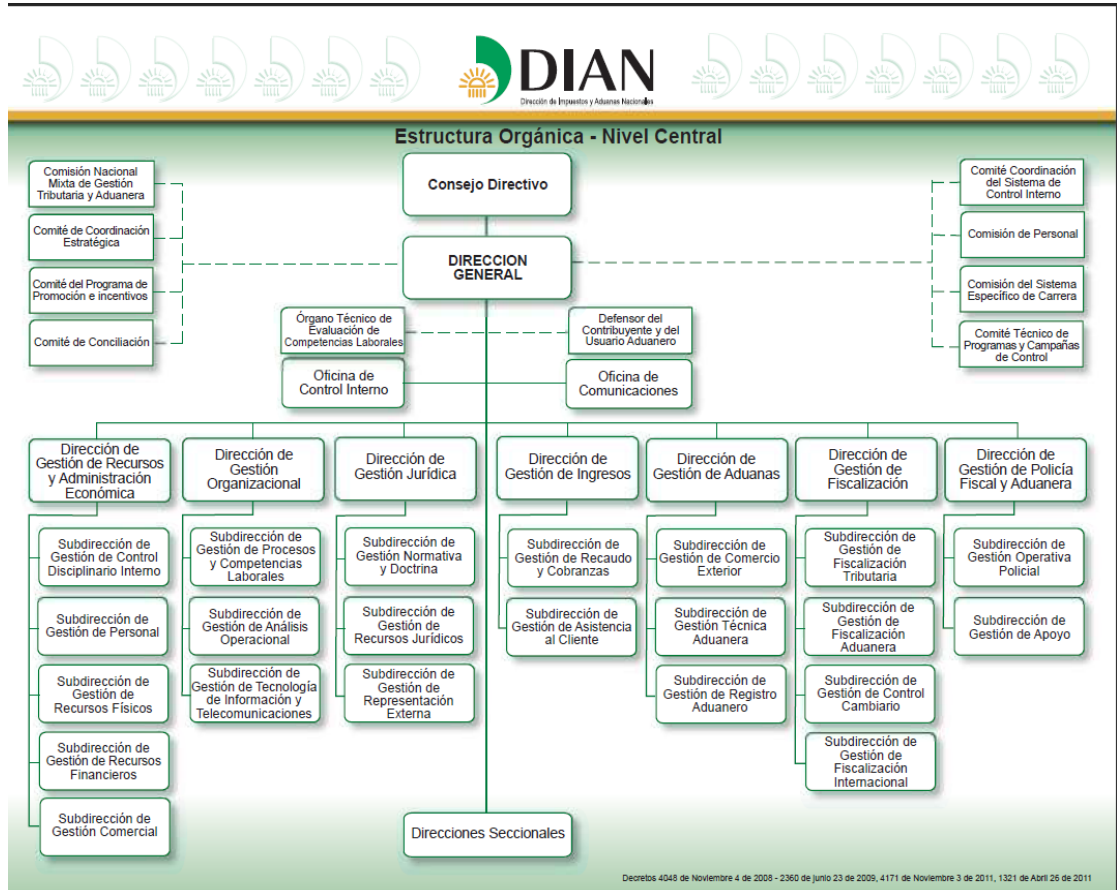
DIAN
Dirección de Impuestos y Aduanas Nacionales

Estructura Orgánica - Nivel Central

Comisión Nacional Mixta de Gestión Tributaria y Aduanera

Comité de Coordinación Estratégica

Comité del Programa de Promoción e incentivos

Comité de Conciliación

Consejo Directivo

DIRECCION GENERAL

Comité Coordinación del Sistema de Control Interno

Comisión de Personal

Comisión del Sistema Específico de Carrera

Comité Técnico de Programas y Campañas de Control

Órgano Técnico de Evaluación de Competencias Laborales

Defensor del Contribuyente y del Usuario Aduanero

Oficina de Control Interno

Oficina de Comunicaciones

Dirección de Gestión de Recursos y Administración Económica

Subdirección de Gestión de Control Disciplinario Interno

Subdirección de Gestión de Personal

Subdirección de Gestión de Recursos Físicos

Subdirección de Gestión de Recursos Financieros

Subdirección de Gestión Comercial

Dirección de Gestión Organizacional

Subdirección de Gestión de Procesos y Competencias Laborales

Subdirección de Gestión de Análisis Operacional

Subdirección de Gestión de Tecnología de Información y Telecomunicaciones

Dirección de Gestión Jurídica

Subdirección de Gestión Normativa y Doctrina

Subdirección de Gestión de Recursos Jurídicos

Subdirección de Gestión de Representación Externa

Dirección de Gestión de Ingresos

Subdirección de Gestión de Recaudo y Cobranzas

Subdirección de Gestión de Asistencia al Cliente

Dirección de Gestión de Aduanas

Subdirección de Gestión de Comercio Exterior

Subdirección de Gestión Técnica Aduanera

Subdirección de Gestión de Registro Aduanero

Dirección de Gestión de Fiscalización

Subdirección de Gestión de Fiscalización Tributaria

Subdirección de Gestión de Fiscalización Aduanera

Subdirección de Gestión de Control Cambiario

Subdirección de Gestión de Fiscalización Internacional

Dirección de Gestión de Policía Fiscal y Aduanera

Subdirección de Gestión Operativa Policial

Subdirección de Gestión de Apoyo

Direcciones Seccionales

Decretos 4048 de Noviembre 4 de 2008 - 2360 de junio 23 de 2009, 4171 de Noviembre 3 de 2011, 1321 de Abril 26 de 2011